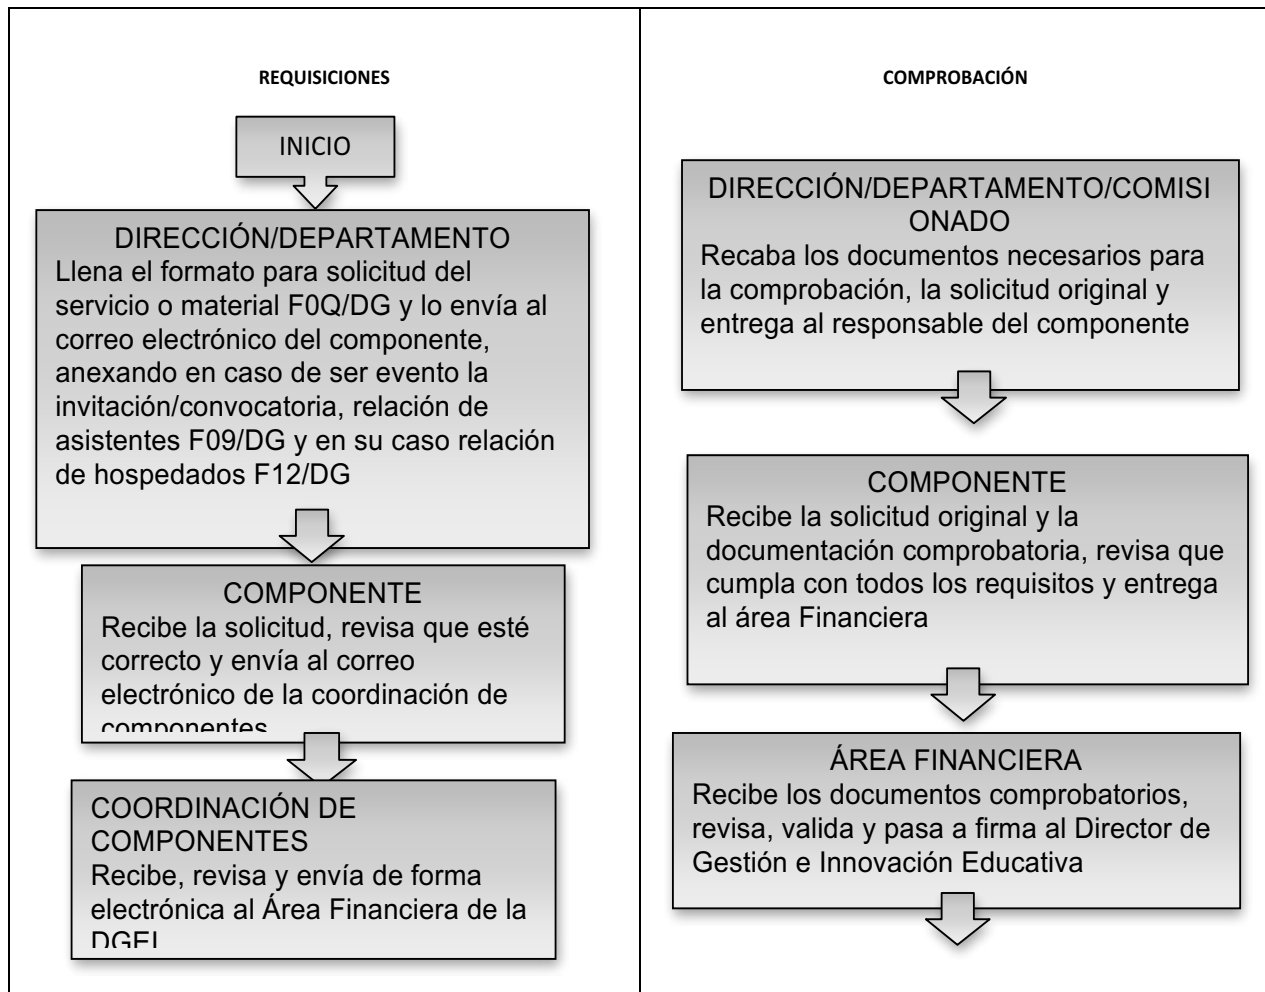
REQUISICIONES

INICIO

DIRECCIÓN/DEPARTAMENTO
Llena el formato para solicitud del servicio o material F0Q/DG y lo envía al correo electrónico del componente, anexando en caso de ser evento la invitación/convocatoria, relación de asistentes F09/DG y en su caso relación de hospedados F12/DG

COMPONENTE
Recibe la solicitud, revisa que esté correcto y envía al correo electrónico de la coordinación de componentes

COORDINACIÓN DE COMPONENTES
Recibe, revisa y envía de forma electrónica al Área Financiera de la DGEI

COMPROBACIÓN

DIRECCIÓN/DEPARTAMENTO/COMISIONADO
Recaba los documentos necesarios para la comprobación, la solicitud original y entrega al responsable del componente

COMPONENTE
Recibe la solicitud original y la documentación comprobatoria, revisa que cumpla con todos los requisitos y entrega al área Financiera

ÁREA FINANCIERA
Recibe los documentos comprobatorios, revisa, valida y pasa a firma al Director de Gestión e Innovación Educativa